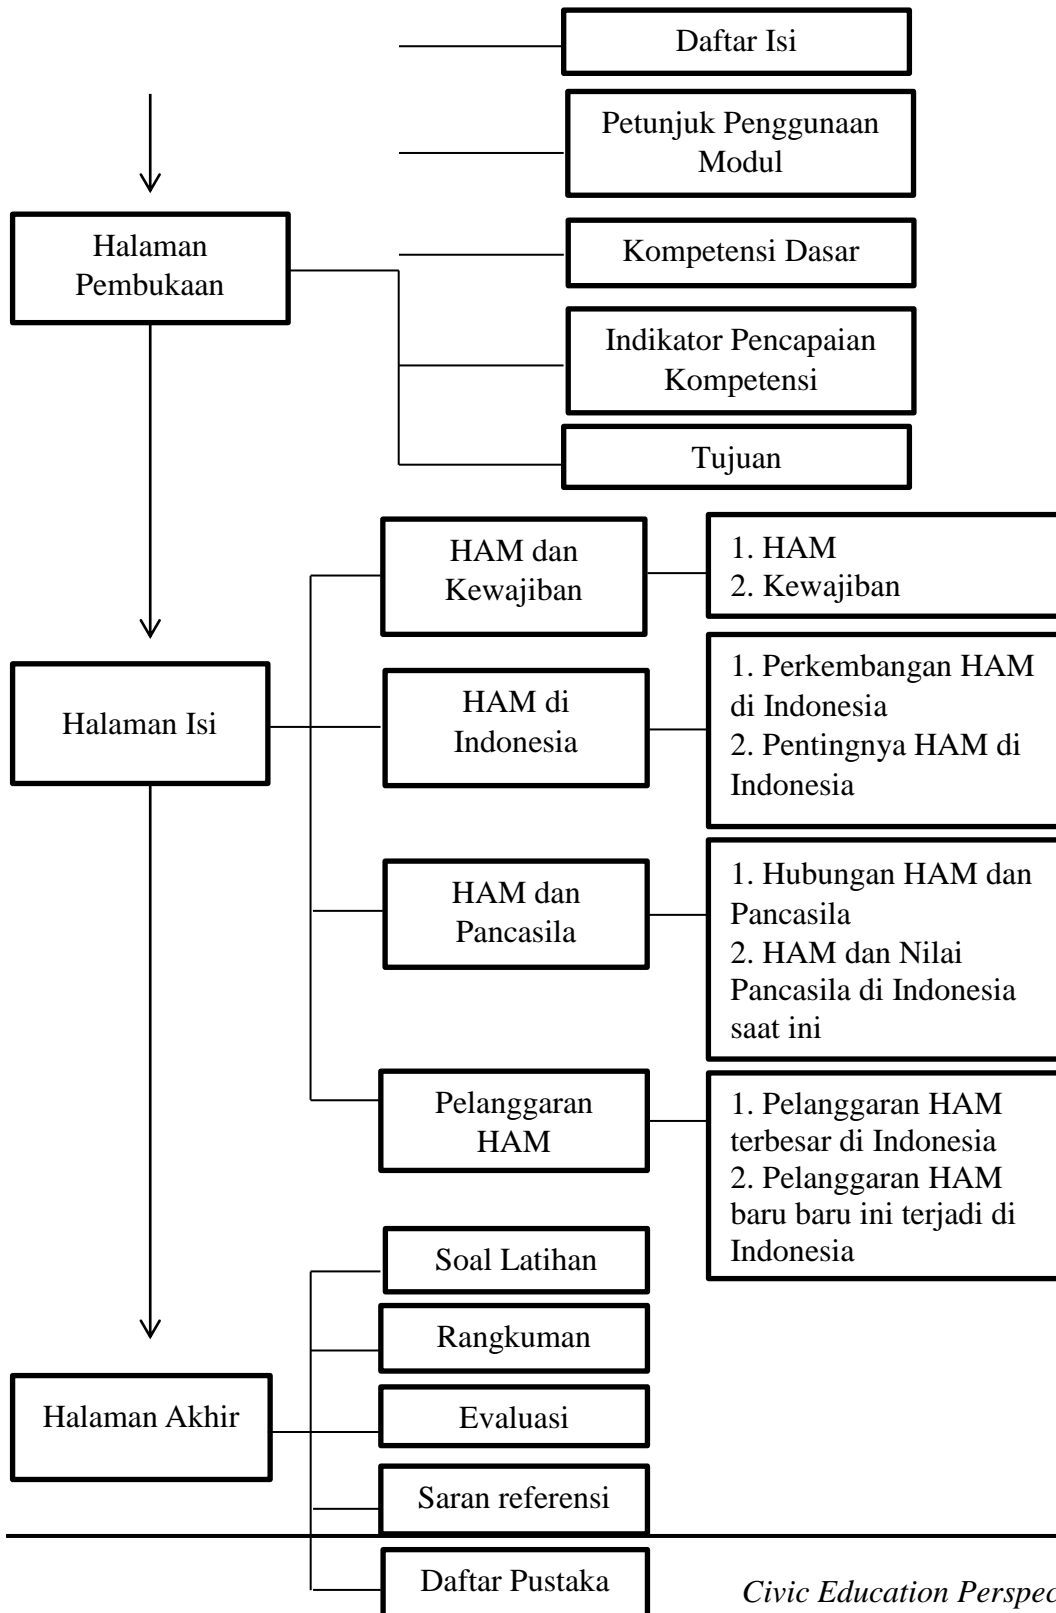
Daftar Isi

Petunjuk Penggunaan Modul

Halaman Pembukaan

Kompetensi Dasar

Indikator Pencapaian Kompetensi

Tujuan

HAM dan Kewajiban

1. HAM
2. Kewajiban

Halaman Isi

HAM di Indonesia

1. Perkembangan HAM di Indonesia
2. Pentingnya HAM di Indonesia

HAM dan Pancasila

1. Hubungan HAM dan Pancasila
2. HAM dan Nilai Pancasila di Indonesia saat ini

Pelanggaran HAM

1. Pelanggaran HAM terbesar di Indonesia
2. Pelanggaran HAM baru baru ini terjadi di Indonesia

Soal Latihan

Rangkuman

Halaman Akhir

Evaluasi

Saran referensi

Daftar Pustaka

Civic Education Perspec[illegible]